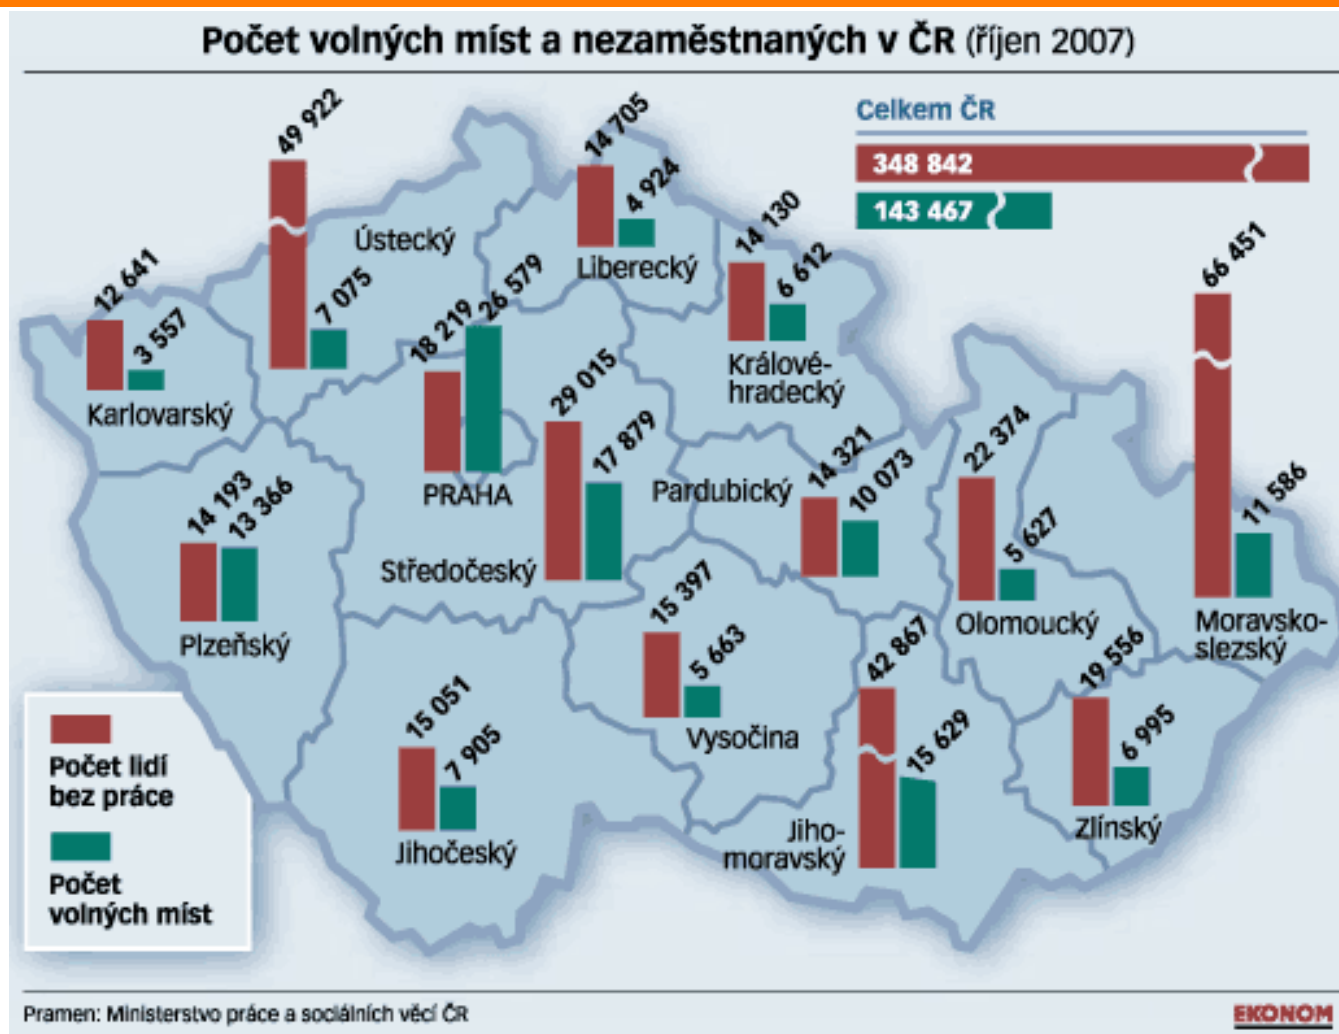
Počet volných míst a nezaměstnaných v ČR (říjen 2007)

Celkem ČR
348 842
143 467

12 641
3 557
Karlovarský

49 922
7 075
Ústecký

14 705
4 924
Liberecký

14 130
6 612
Královéhradecký

18 219
26 579
PRAHA

29 015
17 879
Středočeský

Pardubický
14 321
10 073

22 374
5 627
Olomoucký

66 451
11 586
Moravskoslezský

14 193
13 366
Plzeňský

15 397
5 663
Vysočina

42 867
15 629
Jihomoravský

19 556
6 995
Zlínský

15 051
7 905
Jihočeský

Počet lidí bez práce
Počet volných míst

Pramen: Ministerstvo práce a sociálních věcí ČR
EKONOM